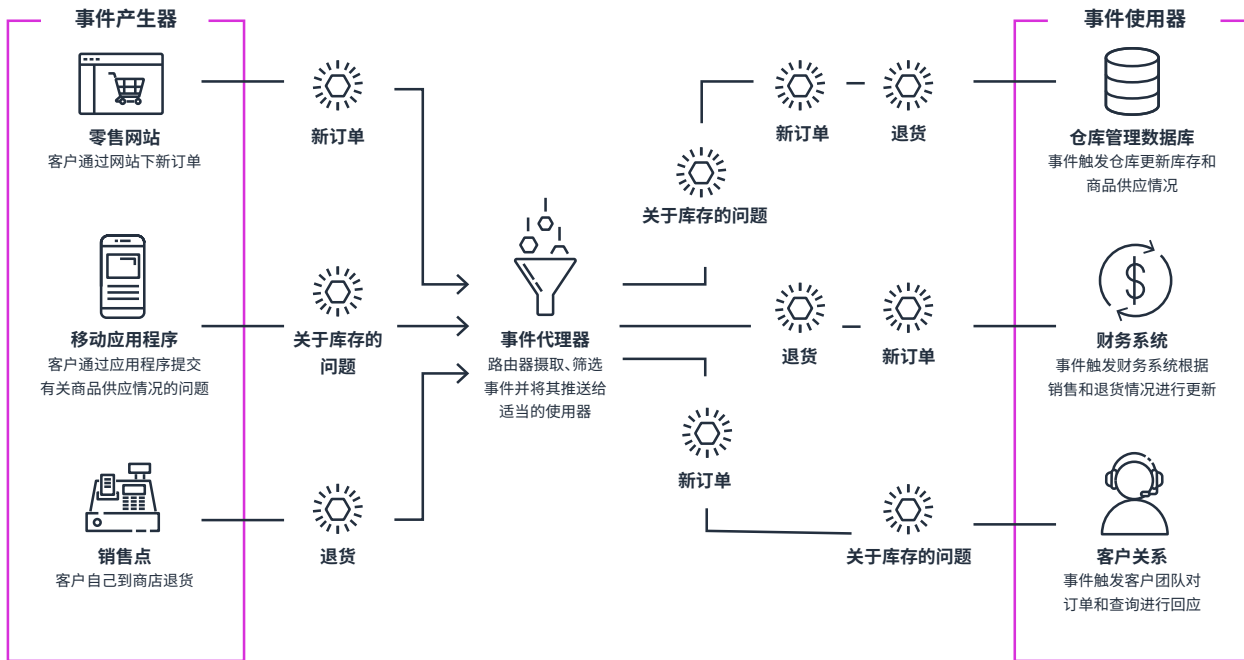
事件产生器

零售网站
客户通过网站下新订单

移动应用程序
客户通过应用程序提交有关商品供应情况的问题

销售点
客户自己到商店退货

新订单

关于库存的问题

退货

事件代理器
路由器摄取、筛选事件并将其推送给适当的使用器

新订单

退货

关于库存的问题

退货

新订单

新订单

关于库存的问题

事件使用器

仓库管理数据库
事件触发仓库更新库存和商品供应情况

财务系统
事件触发财务系统根据销售和退货情况进行更新

客户关系
事件触发客户团队对订单和查询进行回应